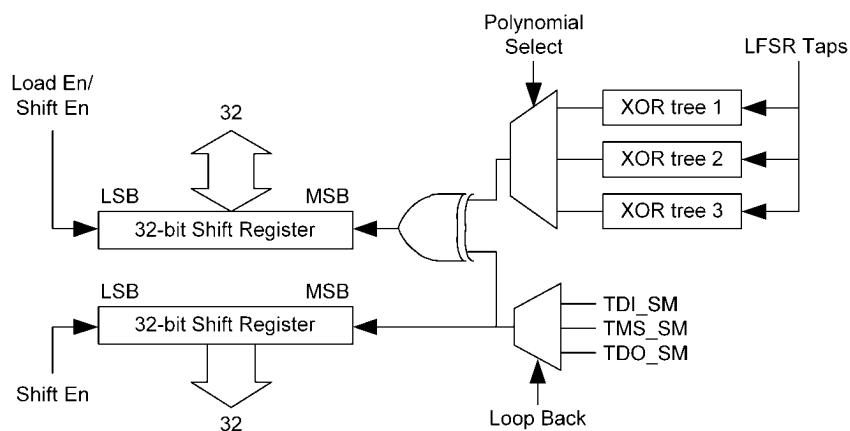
Polynomial Select

LFSR Taps

Load En/ Shift En

32

XOR tree 1

XOR tree 2

XOR tree 3

LSB

MSB

32-bit Shift Register

LSB

MSB

32-bit Shift Register

TDI_SM

TMS_SM

TDO_SM

Shift En

32

Loop Back